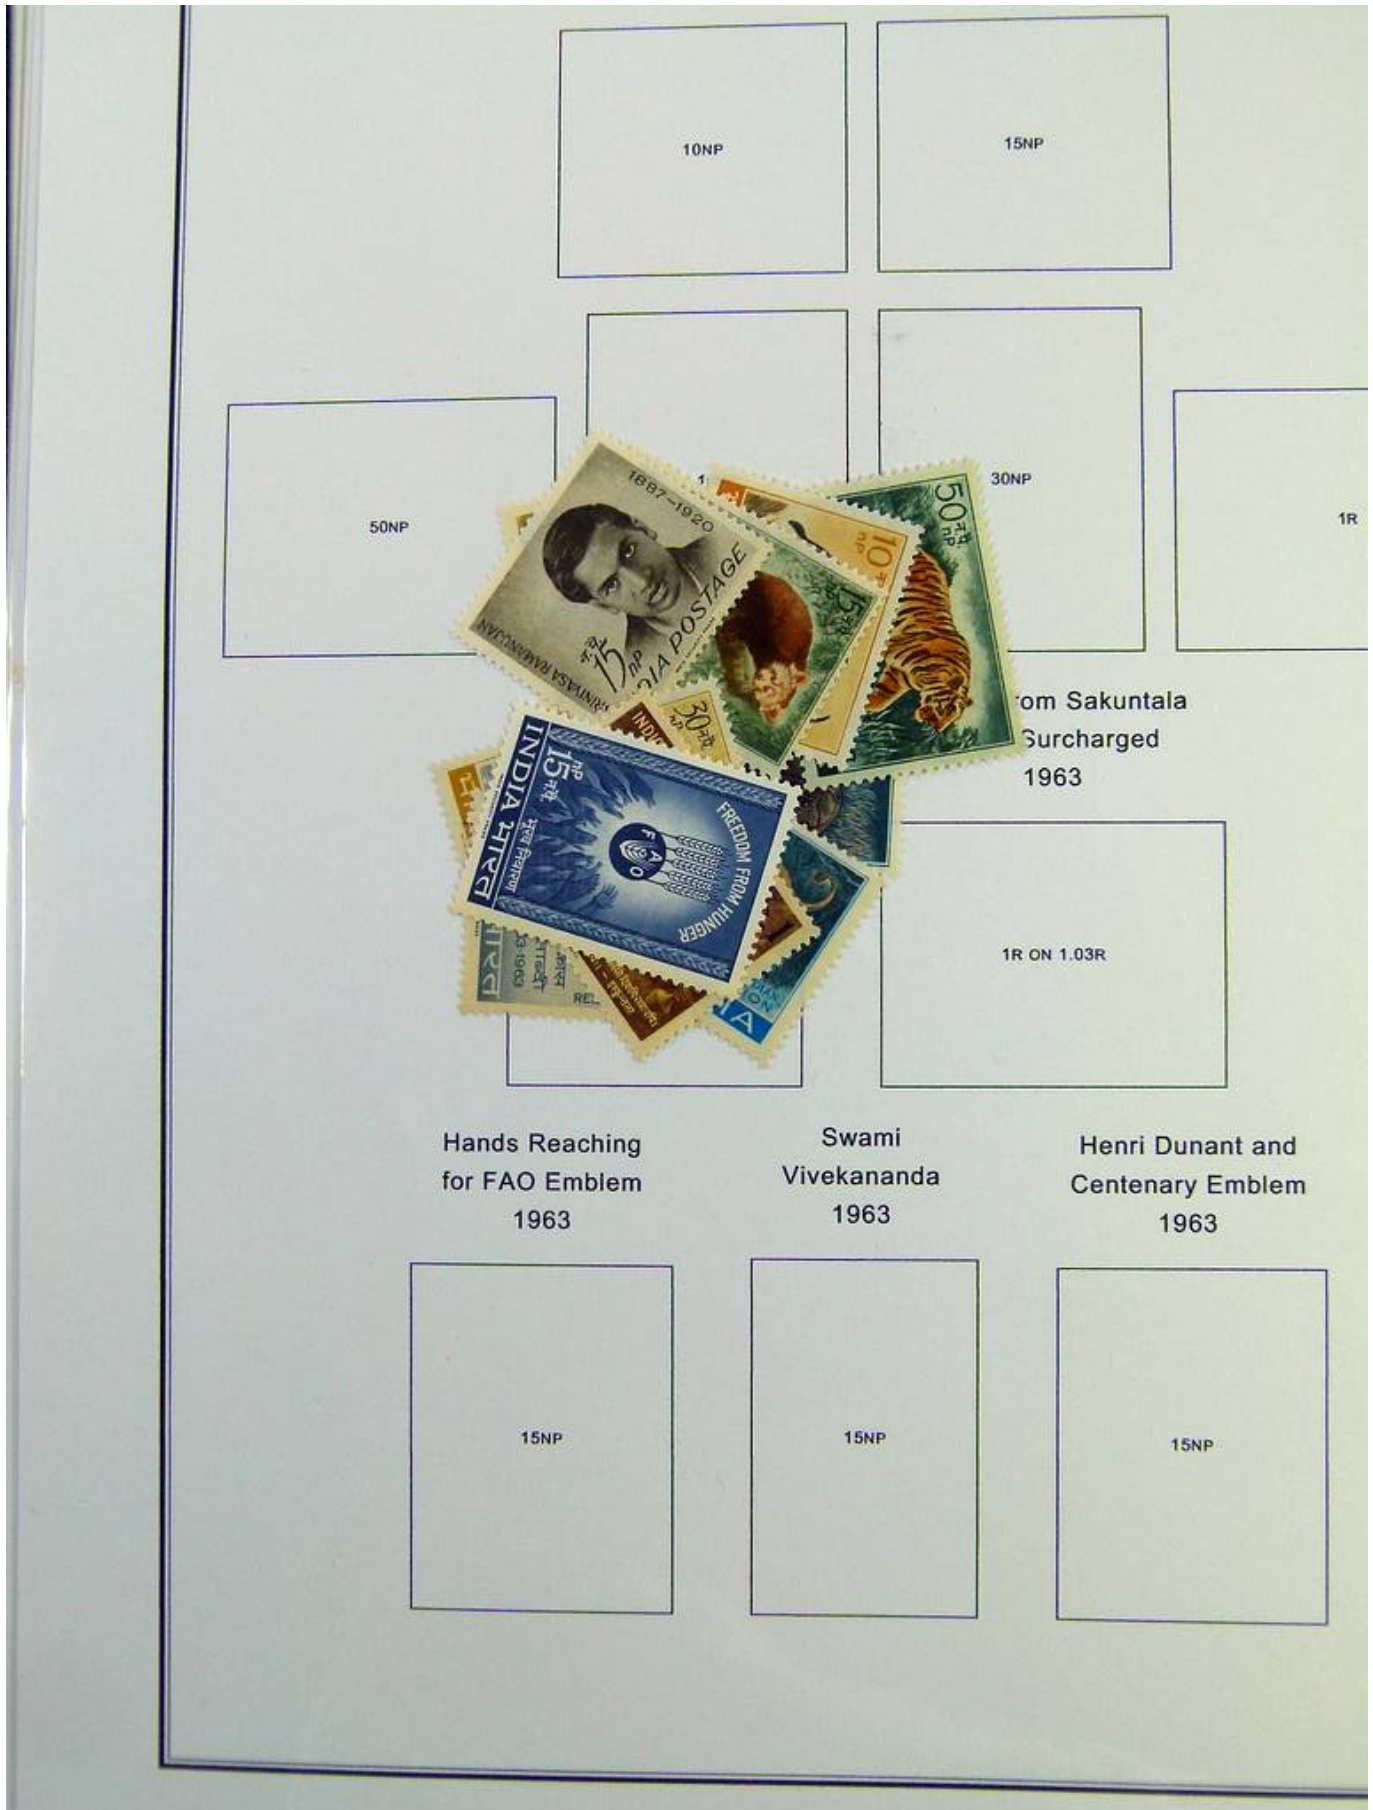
10NP

15NP

50NP

30NP

1R

1887–1920

SRINIVASA RAMANUJAN

15 नप

INDIA POSTAGE

10

15

50 नप

30

om Sakuntala

Surcharged

1963

15 नप

INDIA भारत

FREEDOM FROM HUNGER

1R ON 1.03R

Hands Reaching for FAO Emblem 1963

Swami Vivekananda 1963

Henri Dunant and Centenary Emblem 1963

15NP

15NP

15NP